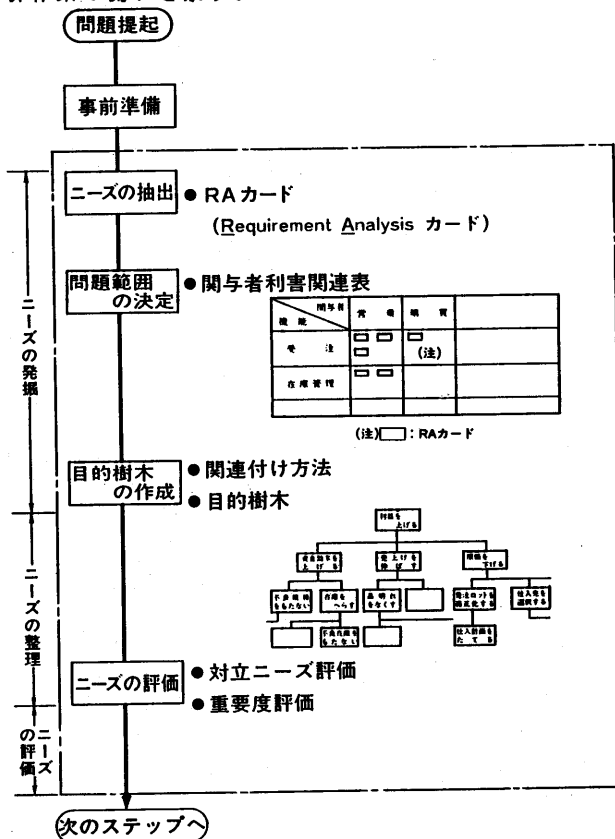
問題提起

事前準備

ニーズの抽出 ● RAカード

(Requirement Analysis カード)

問題範囲の決定 ● 関与者利害関連表

| 関与者 / 機能 | 営業 | 購買 | |
|---|---|---|---|
| 受注 | | (注) | |
| 在庫管理 | | | |
| | | | |

(注) : RAカード

目的樹木の作成 ● 関連付け方法
● 目的樹木

利益を上げる
売上げを伸ばす
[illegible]
原価を下げる
下請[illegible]をもたない
在庫をへらす
品切れをなくす
発注ロットを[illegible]
仕入先を選択する
下請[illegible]をもたない
仕入計画をたてる

ニーズの評価 ● 対立ニーズ評価
● 重要度評価

ニーズの発掘

ニーズの整理

ニーズの評価

次のステップへ